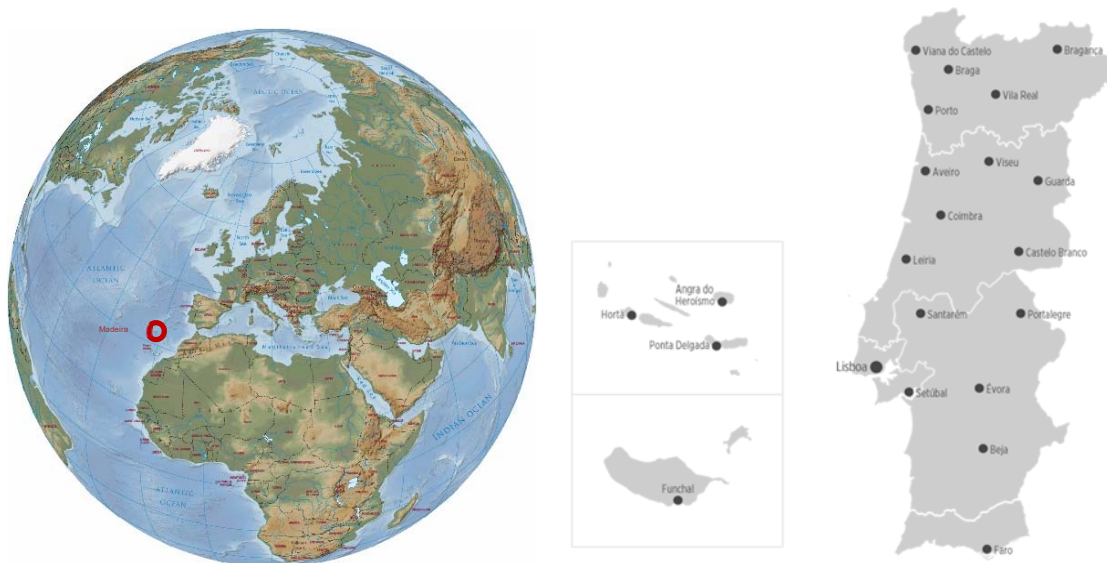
ARCTIC OCEAN

ATLANTIC OCEAN

Madeira

INDIAN OCEAN

ATLANTIC OCEAN

Angra do Heroísmo

Horta

Ponta Delgada

Funchal

Viana do Castelo

Bragança

Braga

Vila Real

Porto

Viseu

Aveiro

Guarda

Coimbra

Leiria

Castelo Branco

Santarém

Portalegre

Lisboa

Setúbal

Évora

Beja

Faro